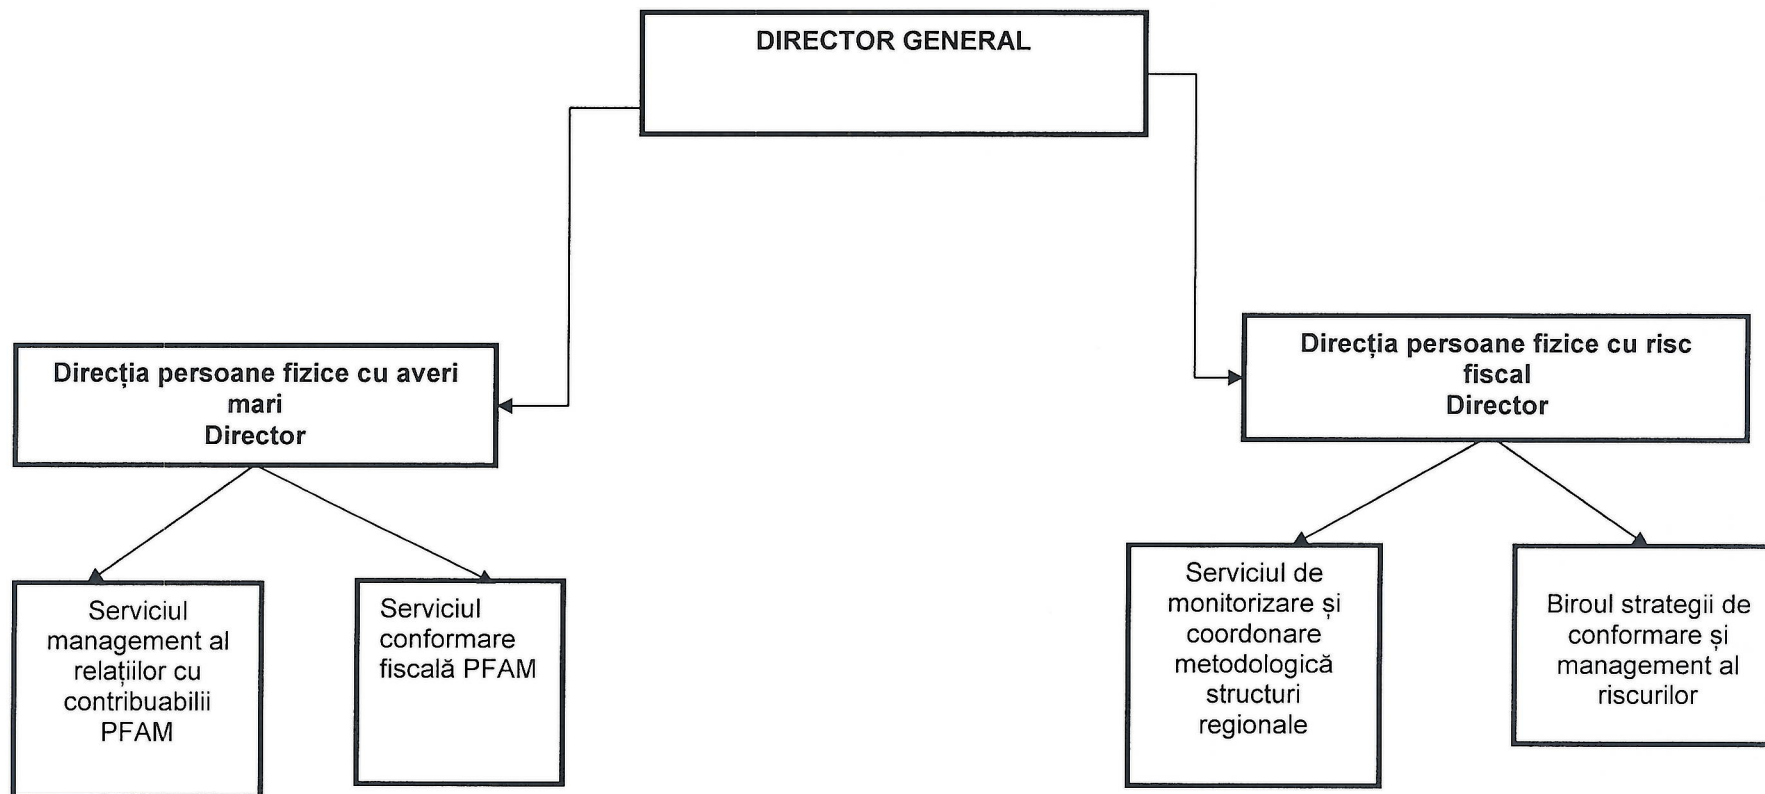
DIRECTOR GENERAL

Direcția persoane fizice cu averi mari
Director

Serviciul management al relațiilor cu contribuabilii PFAM

Serviciul conformare fiscală PFAM

Direcția persoane fizice cu risc fiscal
Director

Serviciul de monitorizare și coordonare metodologică structuri regionale

Biroul strategii de conformare și management al riscurilor